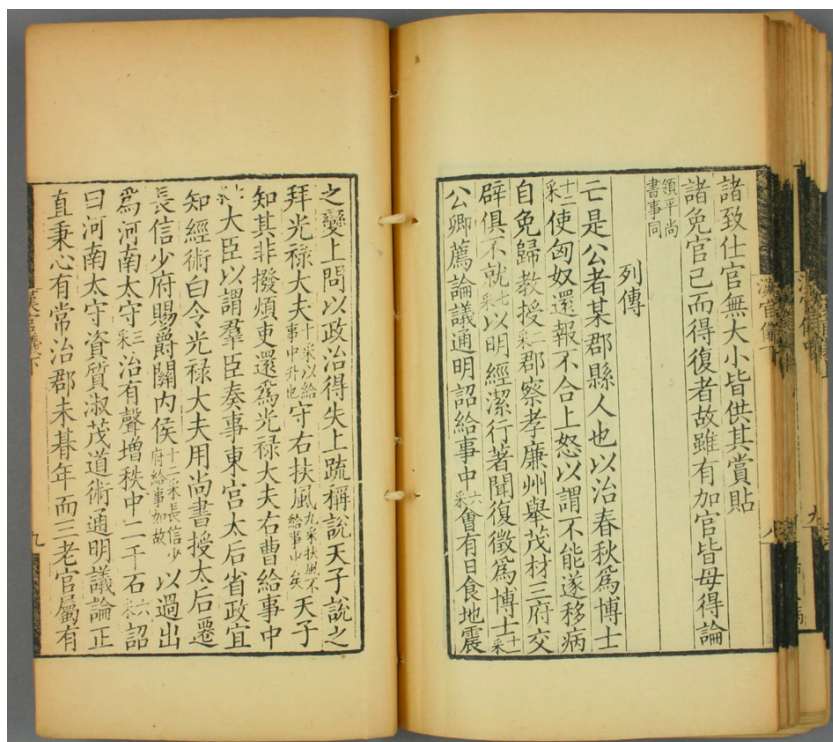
諸致仕官無大小皆供其賞貼諸免官已而得復者故雖有加官皆毋得論

領平尚書事同

列傳

亡是公者某郡縣人也以治春秋爲博士十二秩使匈奴還報不合上怒以謂不能遂移病自免歸教授秩郡察孝廉州舉茂材三府交辟俱不就七秩以明經潔行著聞復徵爲博士十一秩公卿薦論議通明詔給事中六秩會有日食地震

之變上問以政治得失上疏稱說天子說之拜光祿大夫十一秩以給事中升也守右扶風元秩扶風不給事中矣天子知其非撥煩吏還爲光祿大夫右曹給事中六秩大臣以謂羣臣奏事東宮太后省政宜知經術白令光祿大夫用尚書授太后遷長信少府賜爵關內侯十二秩長信少府給事加故爲河南太守三秩治有聲增秩中二千石六秩詔曰河南太守資質淑茂道術通明議論正直秉心有常治郡未朞年而三老官屬有

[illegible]

九